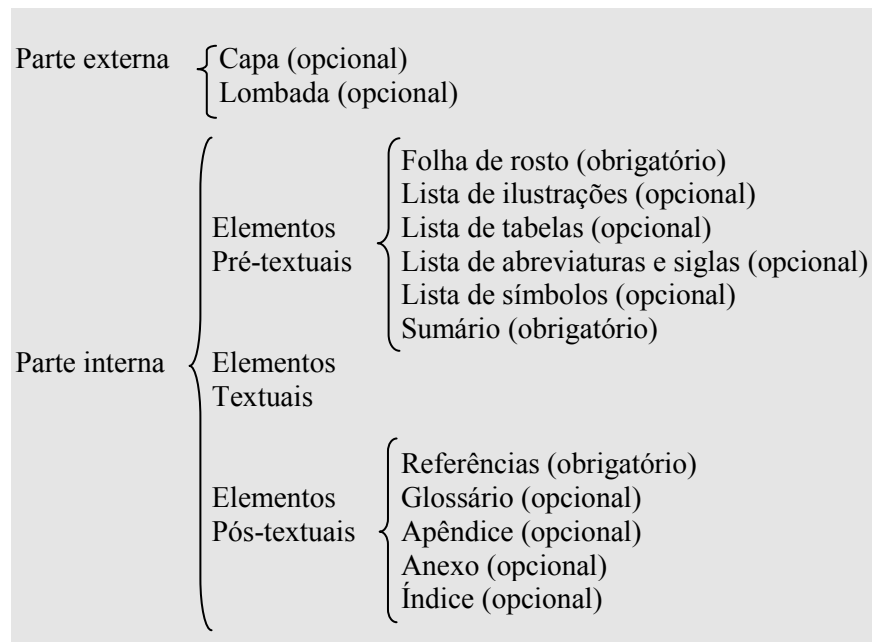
Parte externa
Capa (opcional)
Lombada (opcional)

Parte interna

Elementos Pré-textuais
Folha de rosto (obrigatório)
Lista de ilustrações (opcional)
Lista de tabelas (opcional)
Lista de abreviaturas e siglas (opcional)
Lista de símbolos (opcional)
Sumário (obrigatório)

Elementos Textuais

Elementos Pós-textuais
Referências (obrigatório)
Glossário (opcional)
Apêndice (opcional)
Anexo (opcional)
Índice (opcional)